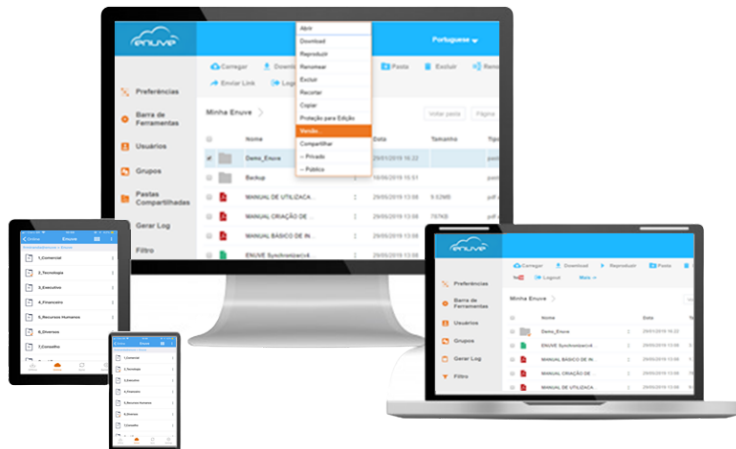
ENUVE

Português

Carregar Download Pasta Excluir Enviar Link Logout

Abrir
Download
Reproduzir
Renomear
Excluir
Recortar
Copiar
Proteção para Edição
Versão
Compartilhar
-- Privado
-- Público

Preferências
Barra de Ferramentas
Usuários
Grupos
Pastas Compartilhadas
Gerar Log
Filtro

Minha Enuve

Voltar pasta Página

| | Nome | | Data | Tamanho | Tipo |
|---|---|---|---|---|---|
| | Demo_Enuve | | 29/01/2019 16:22 | | pasta |
| | Backup | | 29/01/2019 16:51 | | pasta |
| | MANUAL DE UTILIZACA... | | 29/09/2019 13:08 | 9.52MB | pdf |
| | MANUAL CRIAÇÃO DE ... | | 29/09/2019 13:08 | 787KB | pdf |
| | MANUAL BASICO DE IN... | | 29/09/2019 13:08 | | pdf |
| | ENUVE Synchronizer(v4... | | | | |

Enuve
1.Comercial
2.Tecnologia
3.Executivo
4.Financeiro
5.Recursos Humanos
6.Diversos
7.Consultia

ENUVE
Carregar Download Reproduzir Pasta Logout Mais
Preferências
Barra de Ferramentas
Usuários
Grupos
Gerar Log
Filtro
Minha Enuve

| | Nome | | Data |
|---|---|---|---|
| | Demo_Enuve | | 29/01/2019 16:22 |
| | ENUVE Synchronizer(v4... | | 29/09/2019 13:08 |
| | MANUAL BASICO DE IN... | | 29/09/2019 13:08 |
| | MANUAL CRIAÇÃO DE ... | | 29/09/2019 13:08 |
| | MANUAL DE UTILIZACA... | | 29/09/2019 13:08 |

1.Comercial
2.Tecnologia
3.Executivo
4.Financeiro
5.Recursos Humanos
6.Diversos
7.Consultia